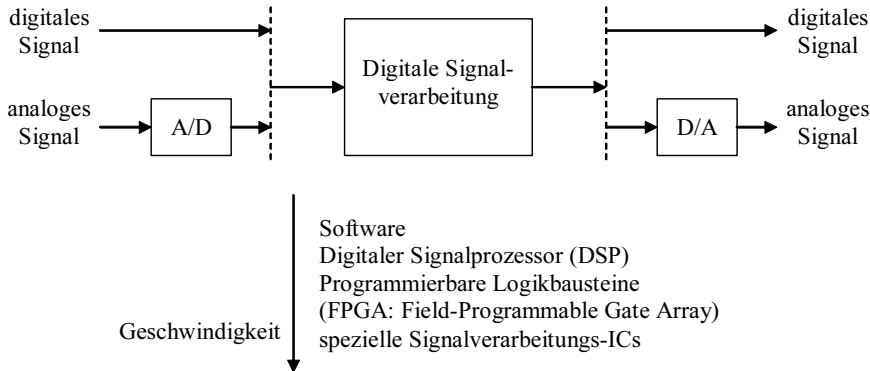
digitales Signal

analoges Signal

A/D

Digitale Signalverarbeitung

digitales Signal

analoges Signal

D/A

Software
Digitaler Signalprozessor (DSP)
Programmierbare Logikbausteine
(FPGA: Field-Programmable Gate Array)
spezielle Signalverarbeitungs-ICs

Geschwindigkeit